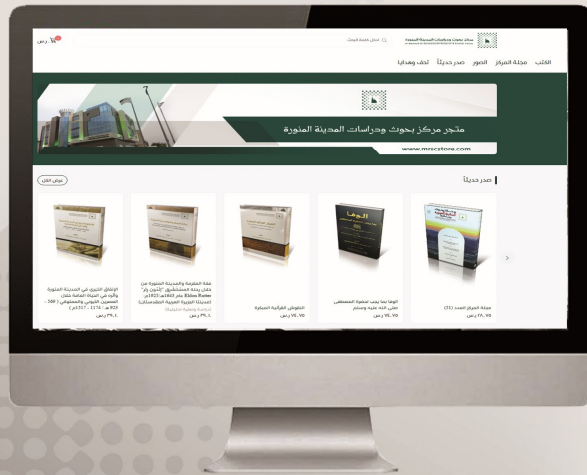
ر.س ٠

ادخل كلمة البحث

مركز بحوث ودراسات المدينة المنورة

الكتب مجلة المركز الصور صدر حديثاً تحف وهدايا

متجر مركز بحوث ودراسات المدينة المنورة

www.mrscstore.com

صدر حديثاً

عرض الكل

مجلة المركز العدد (71)

٤٨.٧٥ ر.س

الوفا بما يجب لحضرة المصطفى صلى الله عليه وسلم

٧٧.٧٥ ر.س

النقوش القرآنية المبكرة

٧٧.٧٥ ر.س

مكة المكرمة والمدينة المنورة من خلال رحلة المستشرق "إلدون رتر" Eldon Rutter عام 1925م-1343هـ (المدينة المنورة العربية المقدسة)

٣٩.٠٠ ر.س

الإنفاق الخيري في المدينة المنورة وأثره في الحياة العامة خلال العصرين المملوكي والعثماني ( 648 - 1334هـ / 1250 - 1916م)

٣٩.٠٠ ر.س